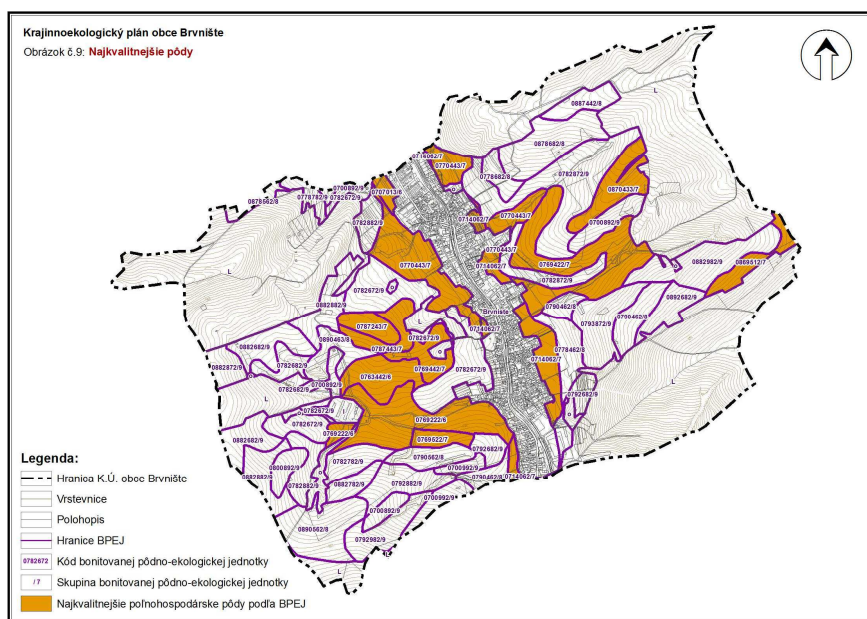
Krajinnoekologický plán obce Brvnište

Obrázok č.9: Najkvalitnejšie pôdy

0887442/8
0878682/8
0870433/7
0770443/7
0778682/8
0782872/9
0780062/7
0700892/9
0707013/8
0878562/8
0778782/9
0782672/9
0714062/7
0770443/7
0700892/9
0782882/9
0770443/7
0714062/7
0769422/7
0882982/9
0869512/7
0770443/7
0782872/9
0782673/9
0882682/9
0790462/8
0892682/9
Brvnište
0787243/7
0734062/7
0793872/9
0790462/8
0882682/9
0890463/8
0782672/9
0787443/7
0714062/7
0778462/8
0882872/9
0782682/9
0769442/7
0782672/9
0763442/6
0700892/9
0792682/9
0782682/9
0782672/9
0782672/9
0769222/8
0769222/8
0769622/7
0882682/9
0792682/9
0800892/9
0782782/9
0790562/8
0700992/9
0882882/9
0782882/9
0882782/9
0790462/8
0714062/7
0792882/9
0700992/9
0700892/9
0890562/8
0792982/9

Legenda:
Hranica K.Ú. obce Brvnište
Vrstevnice
Polohopis
Hranice BPEJ
0782672 Kód bonitovanej pôdno-ekologickej jednotky
/7 Skupina bonitovanej pôdno-ekologickej jednotky
Najkvalitnejšie poľnohospodárske pôdy podľa BPEJ